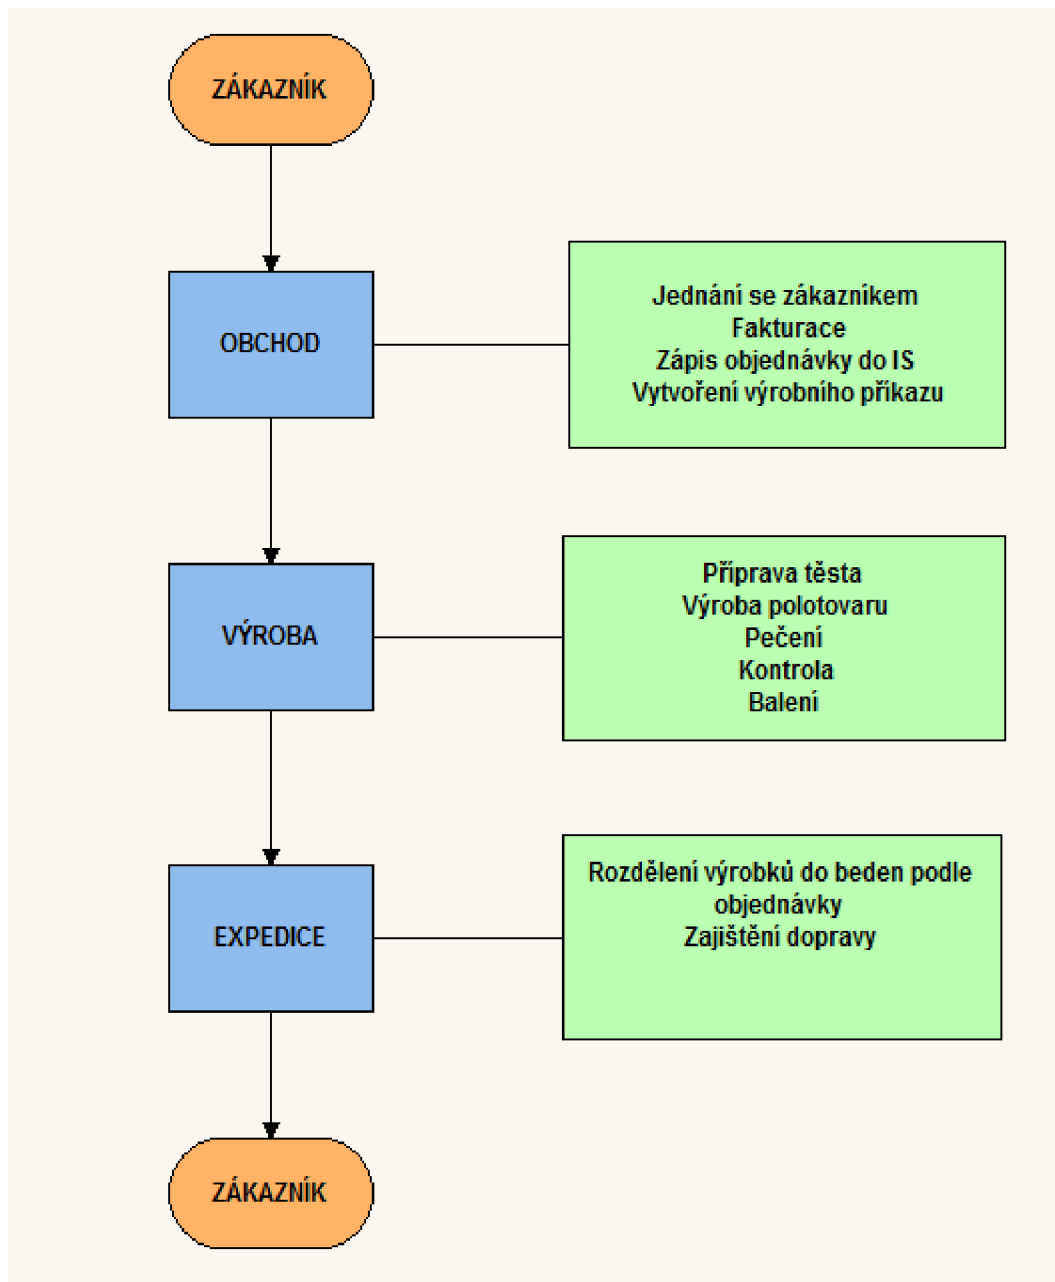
ZÁKAZNÍK

OBCHOD

Jednání se zákazníkem
Fakturace
Zápis objednávky do IS
Vytvoření výrobního příkazu

VÝROBA

Příprava těsta
Výroba polotovaru
Pečení
Kontrola
Balení

EXPEDICE

Rozdělení výrobků do beden podle objednávky
Zajištění dopravy

ZÁKAZNÍK